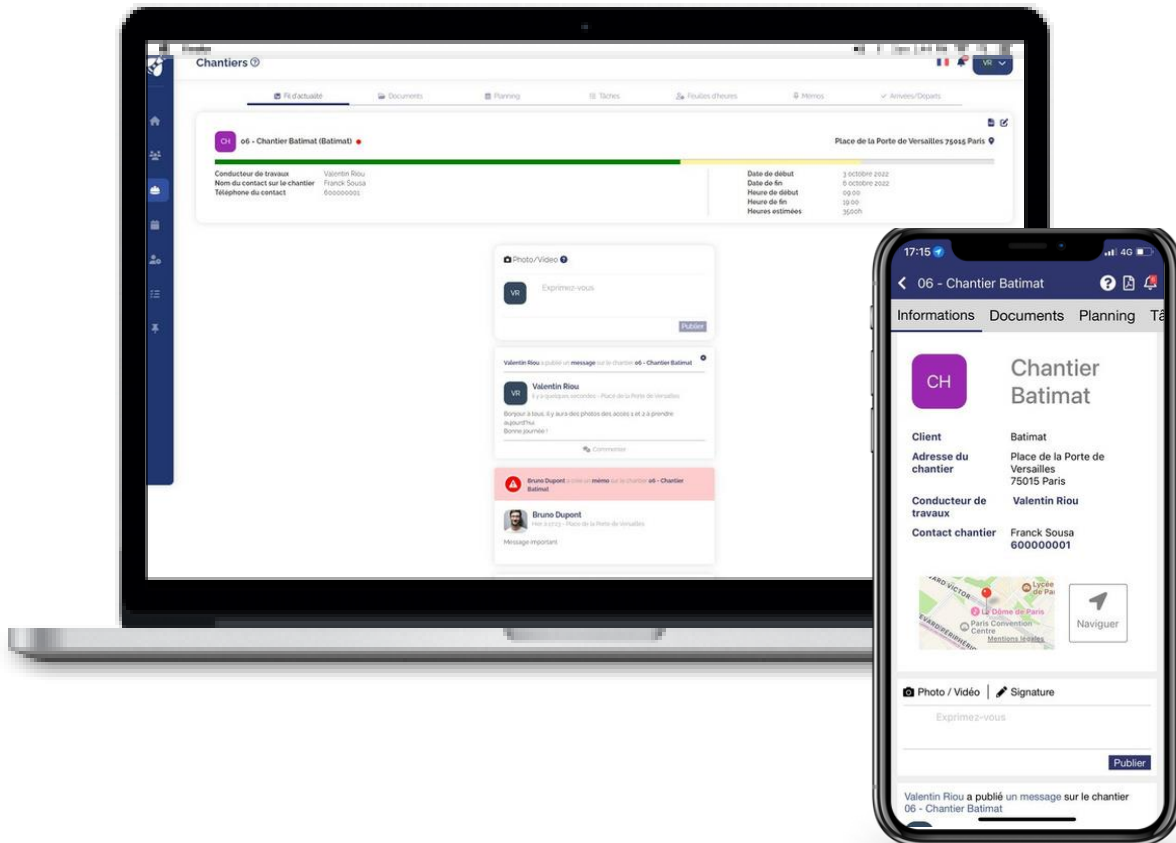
Chantiers

VR

Fil d'actualité | Documents | Planning | Tâches | Feuilles d'heures | Mémos | Arrivées/Départs

CH 06 - Chantier Batimat (Batimat)

Place de la Porte de Versailles 75015 Paris

Conducteur de travaux Valentin Riou
Nom du contact sur le chantier Franck Sousa
Téléphone du contact 600000001

Date de début 3 octobre 2022
Date de fin 6 octobre 2022
Heure de début 09:00
Heure de fin 19:00
Heures estimées 350h

Photo/Video

VR Exprimez-vous

Publier

Valentin Riou a publié un message sur le chantier 06 - Chantier Batimat

VR Valentin Riou
Il y a quelques secondes - Place de la Porte de Versailles

Bonjour à tous, il y aura des photos des accès 1 et 2 à prendre aujourd'hui
Bonne journée !

Commenter

Bruno Dupont a créé un mémo sur le chantier 06 - Chantier Batimat

Bruno Dupont
Hier à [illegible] - Place de la Porte de Versailles

Message important

17:15 4G

06 - Chantier Batimat

Informations Documents Planning Tâ

CH Chantier Batimat

Client Batimat
Adresse du chantier Place de la Porte de Versailles 75015 Paris
Conducteur de travaux Valentin Riou
Contact chantier Franck Sousa 600000001

Lycée de Pa
Le Dôme de Paris
Paris Convention Centre
Mentions légales

Naviguer

Photo / Vidéo | Signature

Exprimez-vous

Publier

Valentin Riou a publié un message sur le chantier 06 - Chantier Batimat